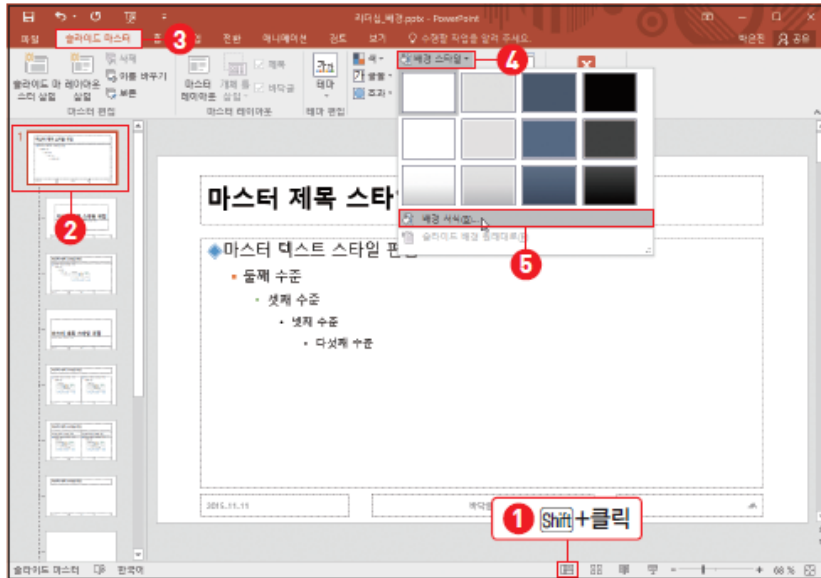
리더십_배경.pptx - PowerPoint

파일 슬라이드 마스터 3 전환 애니메이션 검토 보기 수행할 작업을 알려 주세요. 박은진 공유

슬라이드 마스터 삽입 레이아웃 삽입 삭제 이름 바꾸기 보존 마스터 편집 마스터 레이아웃 개체 틀 삽입 제목 바닥글 마스터 레이아웃 테마 테마 편집 색 글꼴 효과 배경 스타일 4

배경 서식(B)...
슬라이드 배경 원래대로(R)
5

1
2

마스터 제목 스타일

마스터 텍스트 스타일 편집
둘째 수준
셋째 수준
넷째 수준
다섯째 수준

2015.11.11

1 Shift+클릭

슬라이드 마스터 한국어 68 %